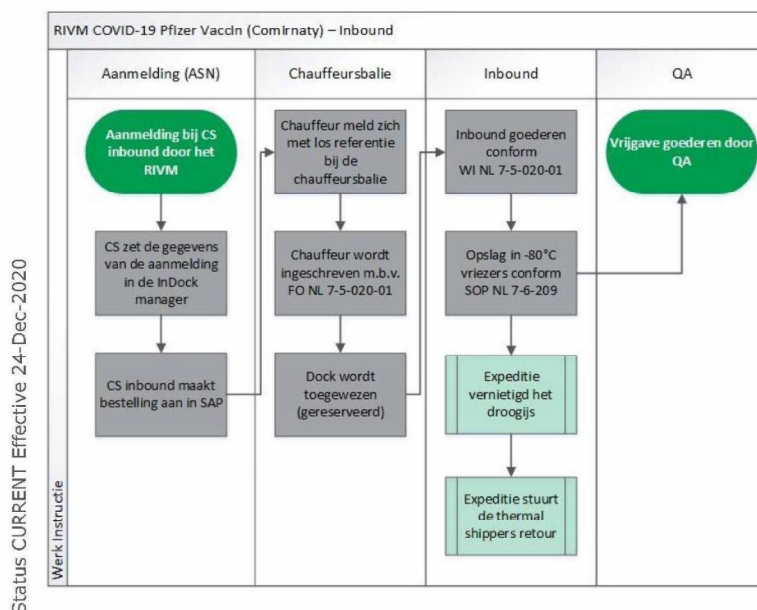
Status CURRENT Effective 24-Dec-2020

RIVM COVID-19 Pfizer Vaccin (Comirnaty) – Inbound

Werk Instructie

| Aanmelding (ASN) | Chauffeursbalie | Inbound | QA |
|---|---|---|---|

Aanmelding bij CS inbound door het RIVM

CS zet de gegevens van de aanmelding in de InDock manager

CS inbound maakt bestelling aan in SAP

Chauffeur meld zich met los referentie bij de chauffeursbalie

Chauffeur wordt ingeschreven m.b.v. FO NL 7-5-020-01

Dock wordt toegewezen (gereserveerd)

Inbound goederen conform WI NL 7-5-020-01

Opslag in -80°C vriezers conform SOP NL 7-6-209

Expeditie vernietigd het droogijs

Expeditie stuurt de thermal shippers retour

Vrijgave goederen door QA